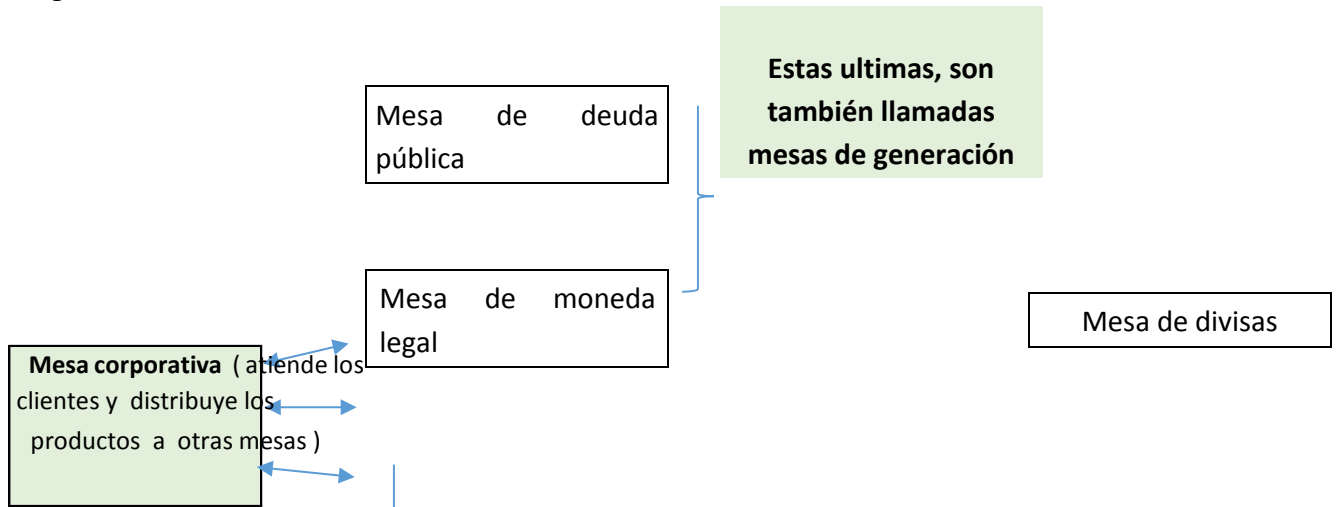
Estas ultimas, son también llamadas mesas de generación

Mesa de deuda pública

Mesa de moneda legal

Mesa de divisas

Mesa corporativa ( atiende los clientes y distribuye los productos a otras mesas )